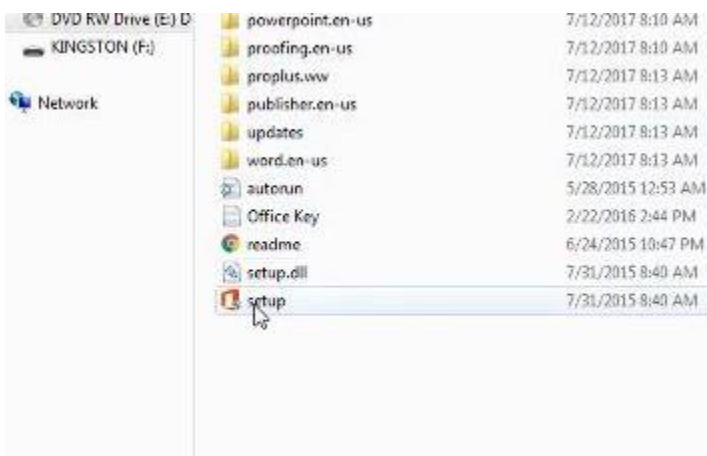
DVD RW Drive (E:) D
KINGSTON (F:)
Network

| | |
|---|---|
| powerpoint.en-us | 7/12/2017 8:10 AM |
| proofing.en-us | 7/12/2017 8:10 AM |
| proplus.ww | 7/12/2017 8:13 AM |
| publisher.en-us | 7/12/2017 8:13 AM |
| updates | 7/12/2017 8:13 AM |
| word.en-us | 7/12/2017 8:13 AM |
| autorun | 5/28/2015 12:53 AM |
| Office Key | 2/22/2016 2:44 PM |
| readme | 6/24/2015 10:47 PM |
| setup.dll | 7/31/2015 8:40 AM |
| setup | 7/31/2015 8:40 AM |